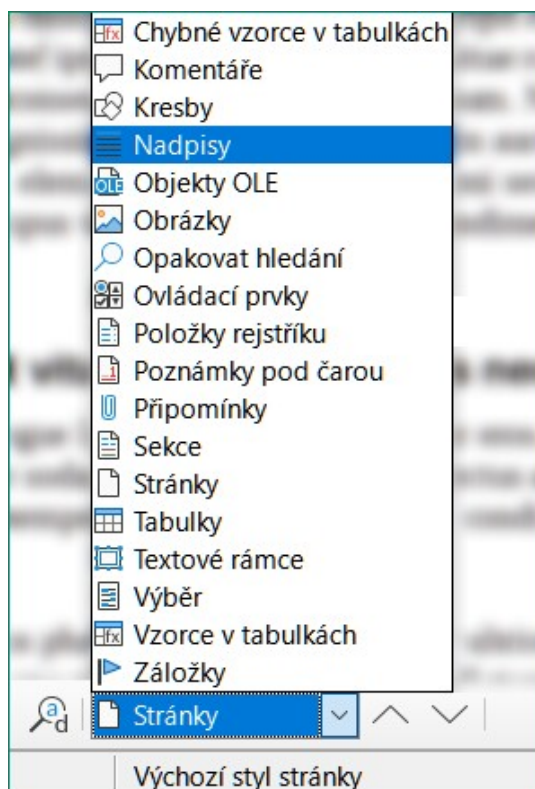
Chybné vzorce v tabulkách
Komentáře
Kresby
Nadpisy
Objekty OLE
Obrázky
Opakovat hledání
Ovládací prvky
Položky rejstříku
Poznámky pod čarou
Připomínky
Sekce
Stránky
Tabulky
Textové rámce
Výběr
Vzorce v tabulkách
Záložky

Stránky

Výchozí styl stránky